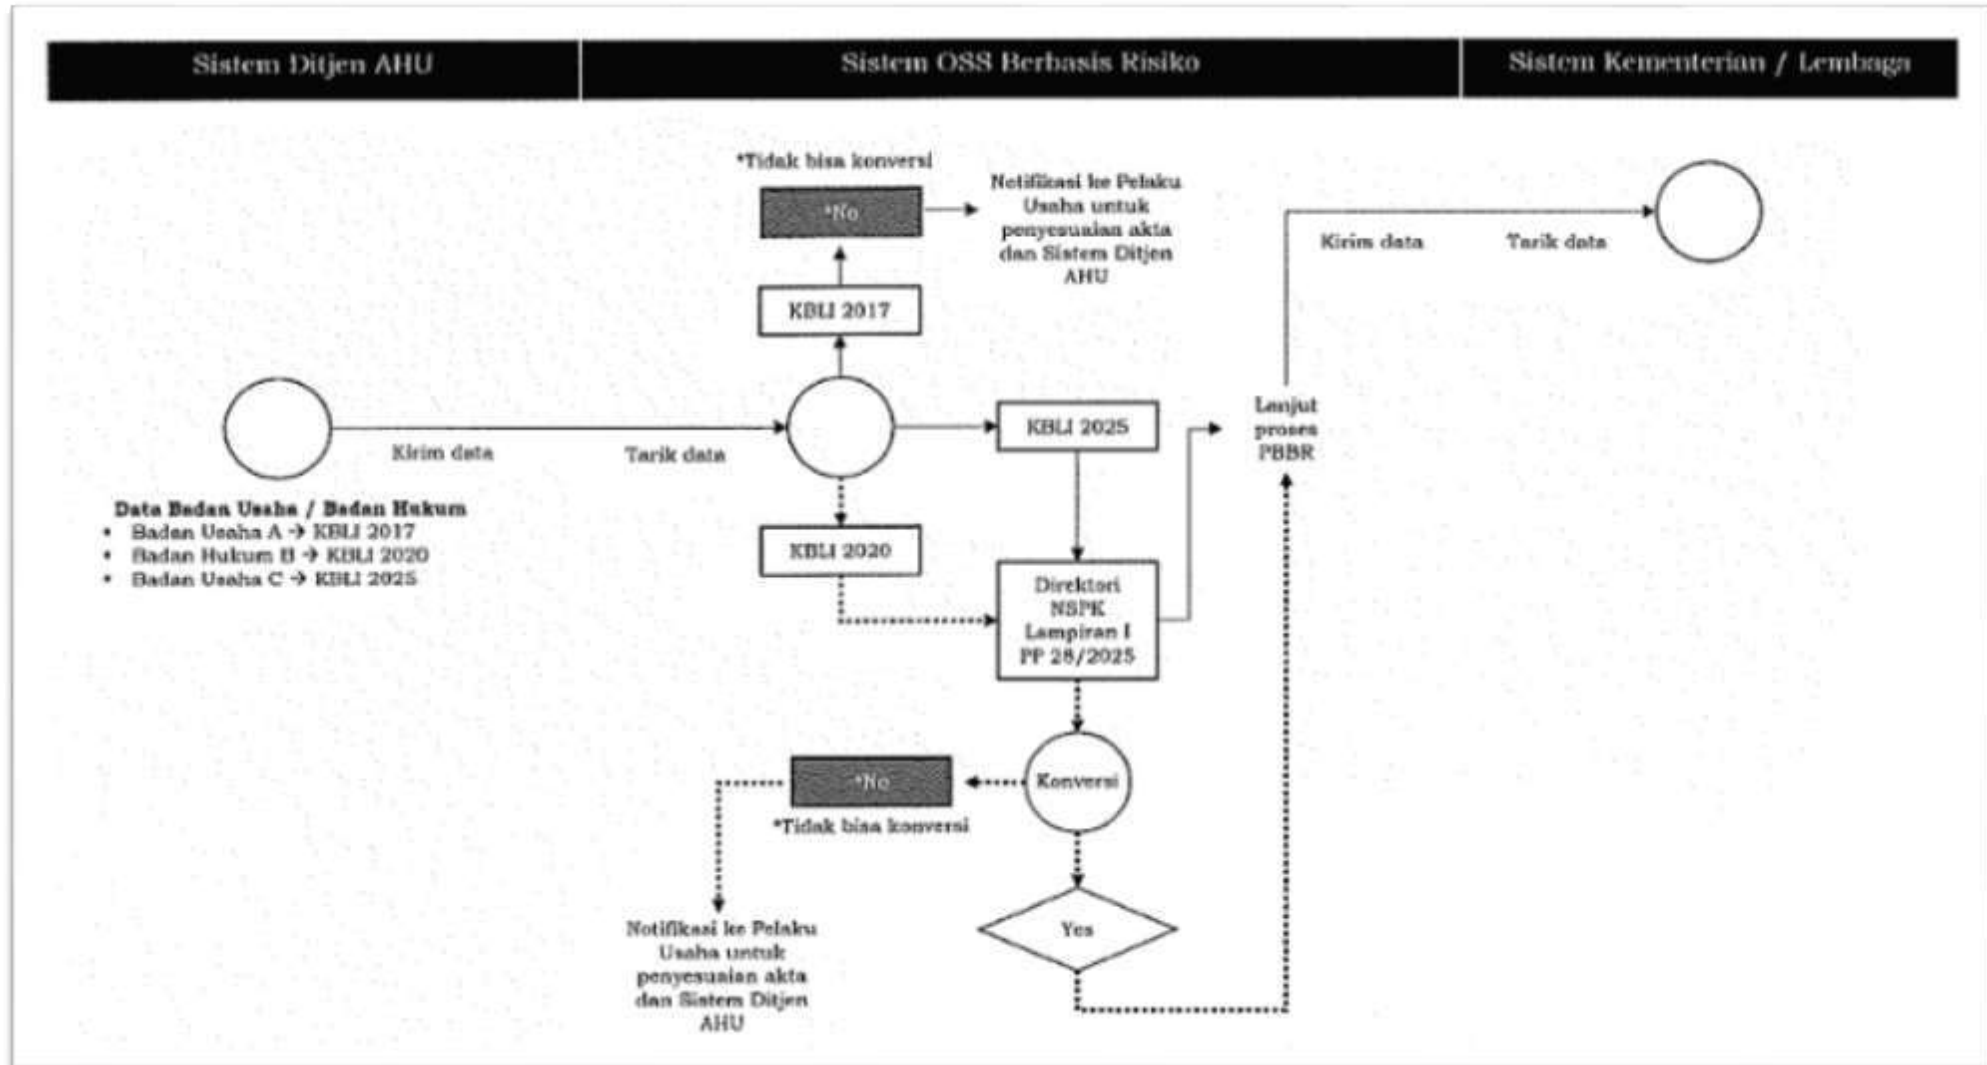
Sistem Ditjen AHU

Sistem OSS Berbasis Risiko

Sistem Kementerian / Lembaga

*Tidak bisa konversi

*No

Notifikasi ke Pelaku Usaha untuk penyesuaian akta dan Sistem Ditjen AHU

Kirim data

Tarik data

KBLI 2017

Kirim data

Tarik data

KBLI 2025

Lanjut proses PBBR

Data Badan Usaha / Badan Hukum
• Badan Usaha A → KBLI 2017
• Badan Hukum B → KBLI 2020
• Badan Usaha C → KBLI 2025

KBLI 2020

Direktori NSPK Lampiran I PP 28/2025

*No

Konversi

*Tidak bisa konversi

Notifikasi ke Pelaku Usaha untuk penyesuaian akta dan Sistem Ditjen AHU

Yes